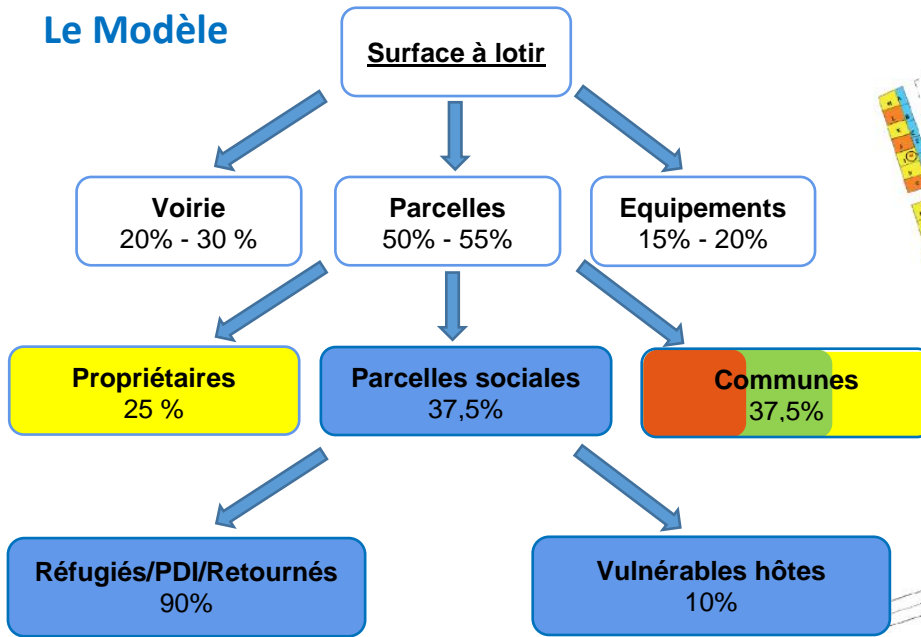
Le Modèle

Surface à lotir

Voirie
20% - 30 %

Parcelles
50% - 55%

Equipements
15% - 20%

Propriétaires
25 %

Parcelles sociales
37,5%

Communes
37,5%

Réfugiés/PDI/Retournés
90%

Vulnérables hôtes
10%